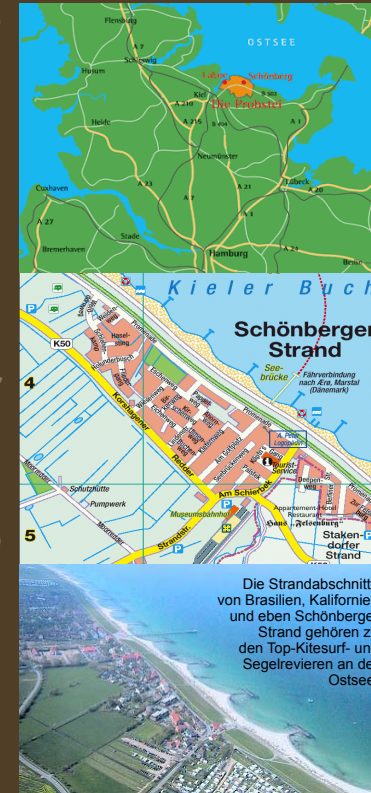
Flensburg
OSTSEE
A 7
Schleswig
Husum
Laboe
Schönberg
Kiel
B 502
Die Probstei
A 210
B 76
A 215
B 404
A 1
Heide
Neumünster
Lübeck
A 20
A 23
A 7
Cuxhaven
A 21
A 1
A 27
Stade
Bremerhaven
Hamburg
Berlin

Kieler Buch
Schönberger Strand
Seebrücke
Fährverbindung nach Ærø, Marstal (Dänemark)
K50
4
5
Krokauer Weg
Haselweg
Holunderbusch
Eichenweg
Kirschenweg
Kastanienweg
Promenade
Am Schöpfwerk
Seebrückenweg
Am Schierbek
Korshagener
Reeder
Schutzhütte
Pumpwerk
Museumsbahnhof
Strandstr.
Tourist Service
Deepenweg
Appartements-Hotel Restaurant
Haus „Seeburg"
Stakendorfer Strand

Die Strandabschnitte von Brasilien, Kalifornien und eben Schönberger Strand gehören zu den Top-Kitesurf- und Segelrevieren an der Ostsee.